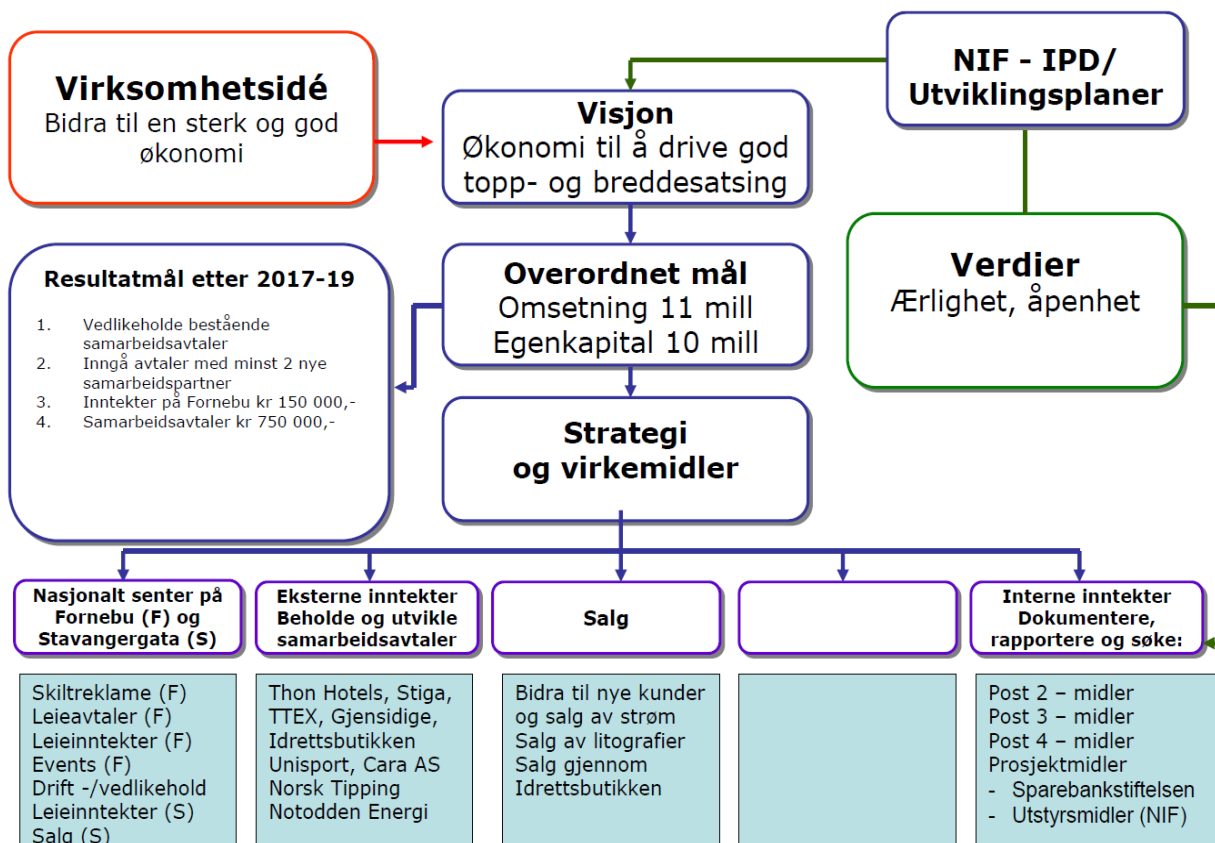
Virksomhetsidé
Bidra til en sterk og god økonomi

Visjon
Økonomi til å drive god topp- og breddesatsing

NIF - IPD/ Utviklingsplaner

Verdier
Ærlighet, åpenhet

Resultatmål etter 2017-19

1. Vedlikeholde bestående samarbeidsavtaler
2. Inngå avtaler med minst 2 nye samarbeidspartner
3. Inntekter på Fornebu kr 150 000,-
4. Samarbeidsavtaler kr 750 000,-

Overordnet mål
Omsetning 11 mill
Egenkapital 10 mill

Strategi og virkemidler

Nasjonalt senter på Fornebu (F) og Stavangergata (S)

Eksterne inntekter Beholde og utvikle samarbeidsavtaler

Salg

Interne inntekter Dokumentere, rapportere og søke:

Skiltreklame (F)
Leieavtaler (F)
Leieinntekter (F)
Events (F)
Drift -/vedlikehold
Leieinntekter (S)
Salg (S)

Thon Hotels, Stiga, TTEX, Gjensidige, Idrettsbutikken Unisport, Cara AS Norsk Tipping Notodden Energi

Bidra til nye kunder og salg av strøm
Salg av litografier
Salg gjennom Idrettsbutikken

Post 2 – midler
Post 3 – midler
Post 4 – midler
Prosjektmidler
- Sparebankstiftelsen
- Utstyrsmidler (NIF)